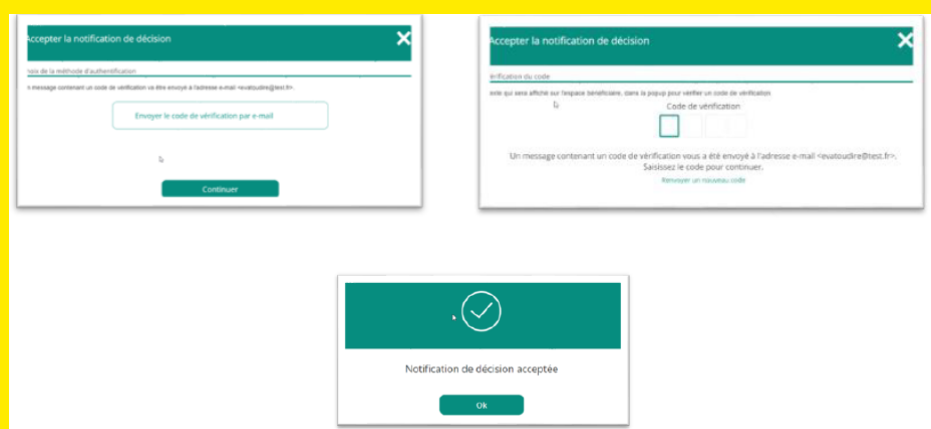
Accepter la notification de décision

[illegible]oix de la méthode d'authentification

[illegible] message contenant un code de vérification va être envoyé à l'adresse e-mail <evatoudire@test.fr>.

Envoyer le code de vérification par e-mail

Continuer

Accepter la notification de décision

Vérification du code

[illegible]exte qui sera affiché sur l'espace bénéficiaire, dans la popup pour vérifier un code de vérification

Code de vérification

Un message contenant un code de vérification vous a été envoyé à l'adresse e-mail <evatoudire@test.fr>. Saisissez le code pour continuer.

Renvoyer un nouveau code

Notification de décision acceptée

Ok